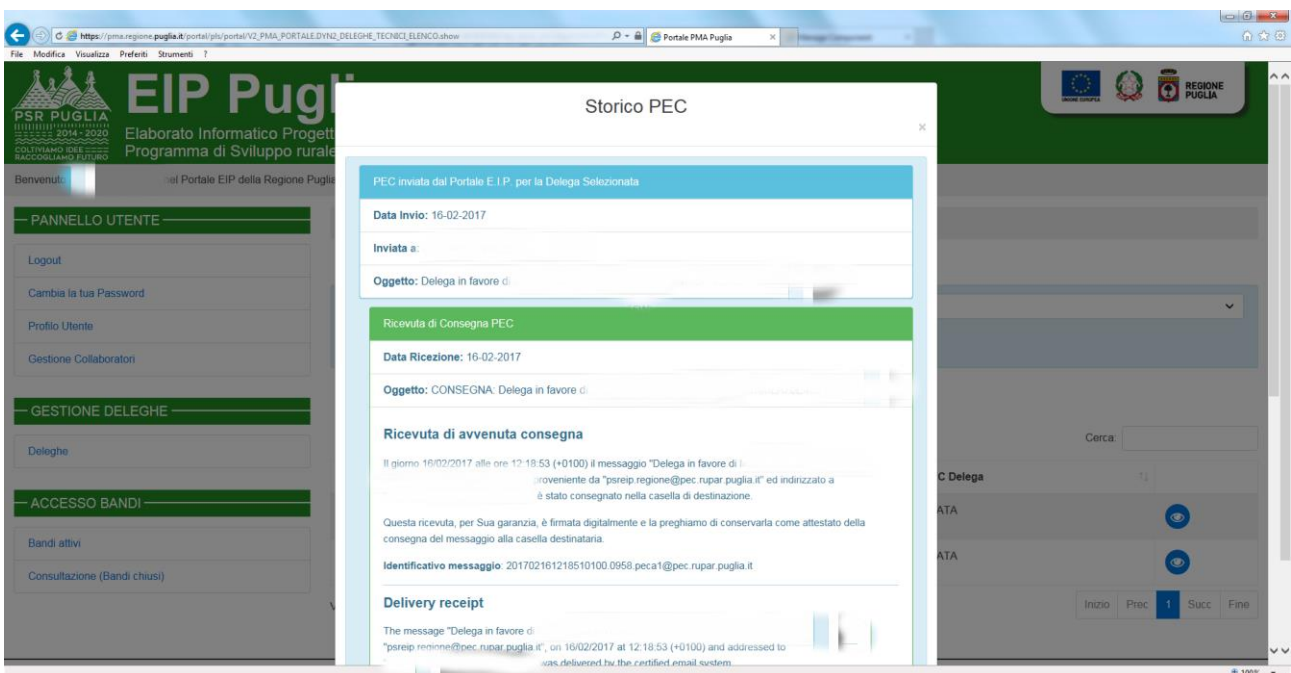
https://pma.regione.puglia.it/portal/pls/portal/V2_PMA_PORTALE.DYN2_DELEGHE_TECNICI_ELENCO.show
Portale PMA Puglia
File Modifica Visualizza Preferiti Strumenti ?

PSR PUGLIA 2014 - 2020 COLTIVIAMO IDEE RACCOGLIAMO FUTURO
EIP Pugl
Elaborato Informatico Progett
Programma di Sviluppo rurale

UNIONE EUROPEA
REGIONE PUGLIA

Benvenuto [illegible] del Portale EIP della Regione Puglia

PANNELLO UTENTE
Logout
Cambia la tua Password
Profilo Utente
Gestione Collaboratori

GESTIONE DELEGHE
Deleghe

ACCESSO BANDI
Bandi attivi
Consultazione (Bandi chiusi)

Storico PEC
×

PEC inviata dal Portale E.I.P. per la Delega Selezionata
Data Invio: 16-02-2017
Inviata a: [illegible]
Oggetto: Delega in favore di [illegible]

Ricevuta di Consegna PEC
Data Ricezione: 16-02-2017
Oggetto: CONSEGNA: Delega in favore di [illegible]

Ricevuta di avvenuta consegna
Il giorno 16/02/2017 alle ore 12:18:53 (+0100) il messaggio "Delega in favore di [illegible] proveniente da "psreip.regione@pec.rupar.puglia.it" ed indirizzato a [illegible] è stato consegnato nella casella di destinazione.

Questa ricevuta, per Sua garanzia, è firmata digitalmente e la preghiamo di conservarla come attestato della consegna del messaggio alla casella destinataria.

Identificativo messaggio: 201702161218510100.0958.peca1@pec.rupar.puglia.it

Delivery receipt
The message "Delega in favore di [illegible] "psreip.regione@pec.rupar.puglia.it", on 16/02/2017 at 12:18:53 (+0100) and addressed to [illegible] was delivered by the certified email system.

Cerca:
C Delega
ATA
ATA
Inizio Prec 1 Succ Fine